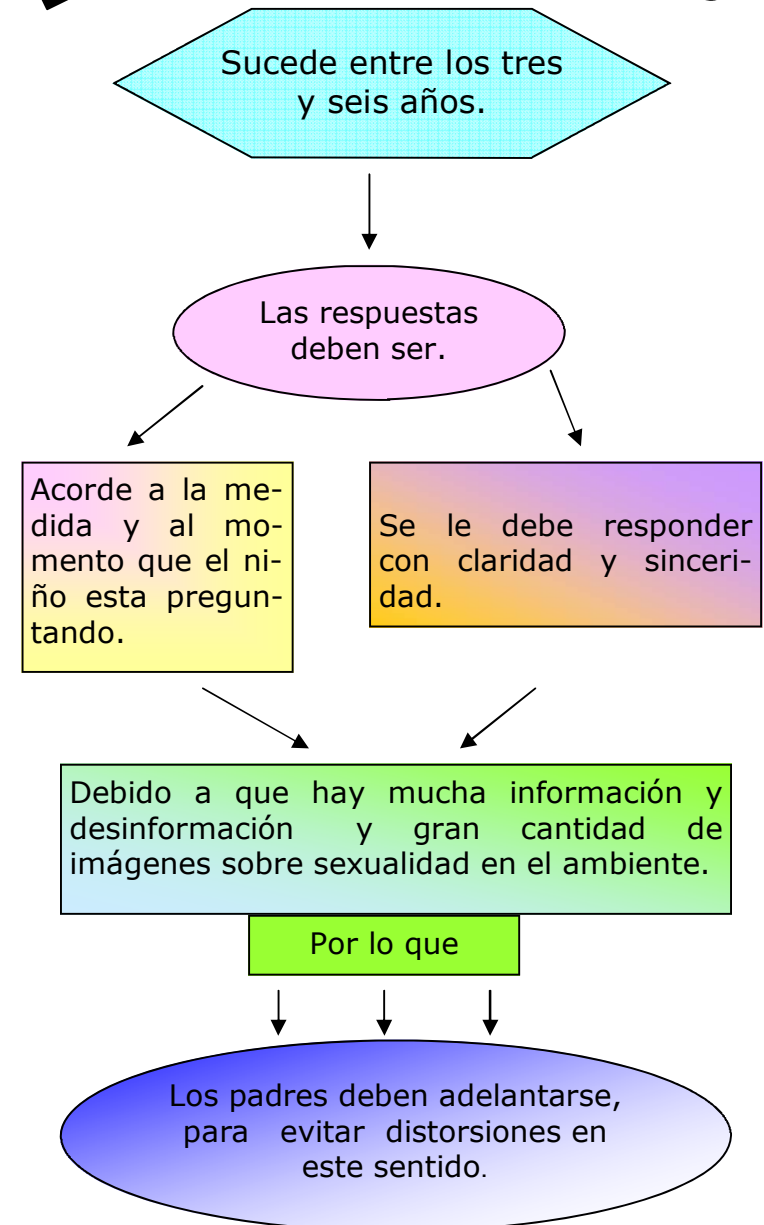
Sucede entre los tres y seis años.

Las respuestas deben ser.

Acorde a la medida y al momento que el niño esta preguntando.

Se le debe responder con claridad y sinceridad.

Debido a que hay mucha información y desinformación y gran cantidad de imágenes sobre sexualidad en el ambiente.

Por lo que

Los padres deben adelantarse, para evitar distorsiones en este sentido.